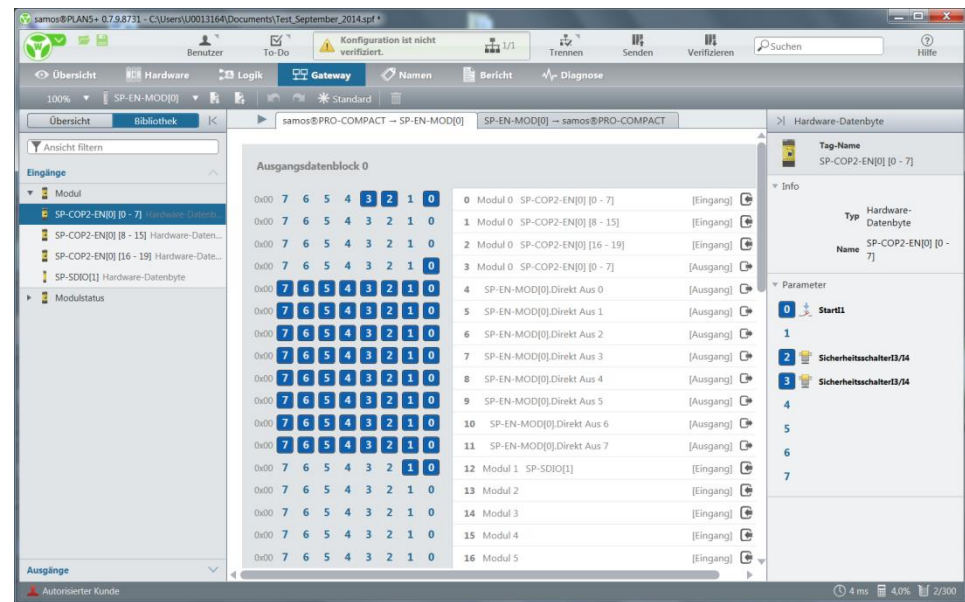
samos®PLAN5+ 0.7.9.8731 - C:\Users\U0013164\Documents\Test_September_2014.spf *

Benutzer
To-Do
Konfiguration ist nicht verifiziert.
1/1
Trennen
Senden
Verifizieren
Suchen
Hilfe

Übersicht
Hardware
Logik
Gateway
Namen
Bericht
Diagnose

100%
SP-EN-MOD[0]
Standard

Übersicht
Bibliothek
Ansicht filtern
Eingänge
Modul
SP-COP2-EN[0] [0 - 7] Hardware-Datenb...
SP-COP2-EN[0] [8 - 15] Hardware-Daten...
SP-COP2-EN[0] [16 - 19] Hardware-Date...
SP-SDIO[1] Hardware-Datenbyte
Modulstatus
Ausgänge

samos®PRO-COMPACT → SP-EN-MOD[0]
SP-EN-MOD[0] → samos®PRO-COMPACT

Ausgangsdatenblock 0

| | | | | | | | | | | |
|---|---|---|---|---|---|---|---|---|---|---|
| 0x00 | 7 6 5 4 3 2 1 0 | 0 | Modul 0 | SP-COP2-EN[0] [0 - 7] | [Eingang] |
| 0x00 | 7 6 5 4 3 2 1 0 | 1 | Modul 0 | SP-COP2-EN[0] [8 - 15] | [Eingang] |
| 0x00 | 7 6 5 4 3 2 1 0 | 2 | Modul 0 | SP-COP2-EN[0] [16 - 19] | [Eingang] |
| 0x00 | 7 6 5 4 3 2 1 0 | 3 | Modul 0 | SP-COP2-EN[0] [0 - 7] | [Ausgang] |
| 0x00 | 7 6 5 4 3 2 1 0 | 4 | | SP-EN-MOD[0].Direkt Aus 0 | [Ausgang] |
| 0x00 | 7 6 5 4 3 2 1 0 | 5 | | SP-EN-MOD[0].Direkt Aus 1 | [Ausgang] |
| 0x00 | 7 6 5 4 3 2 1 0 | 6 | | SP-EN-MOD[0].Direkt Aus 2 | [Ausgang] |
| 0x00 | 7 6 5 4 3 2 1 0 | 7 | | SP-EN-MOD[0].Direkt Aus 3 | [Ausgang] |
| 0x00 | 7 6 5 4 3 2 1 0 | 8 | | SP-EN-MOD[0].Direkt Aus 4 | [Ausgang] |
| 0x00 | 7 6 5 4 3 2 1 0 | 9 | | SP-EN-MOD[0].Direkt Aus 5 | [Ausgang] |
| 0x00 | 7 6 5 4 3 2 1 0 | 10 | | SP-EN-MOD[0].Direkt Aus 6 | [Ausgang] |
| 0x00 | 7 6 5 4 3 2 1 0 | 11 | | SP-EN-MOD[0].Direkt Aus 7 | [Ausgang] |
| 0x00 | 7 6 5 4 3 2 1 0 | 12 | Modul 1 | SP-SDIO[1] | [Eingang] |
| 0x00 | 7 6 5 4 3 2 1 0 | 13 | Modul 2 | | [Eingang] |
| 0x00 | 7 6 5 4 3 2 1 0 | 14 | Modul 3 | | [Eingang] |
| 0x00 | 7 6 5 4 3 2 1 0 | 15 | Modul 4 | | [Eingang] |
| 0x00 | 7 6 5 4 3 2 1 0 | 16 | Modul 5 | | [Eingang] |

Hardware-Datenbyte
Tag-Name
SP-COP2-EN[0] [0 - 7]
Info
Typ Hardware-Datenbyte
Name SP-COP2-EN[0] [0 - 7]
Parameter
0 StartI1
1
2 SicherheitsschalterI3/I4
3 SicherheitsschalterI3/I4
4
5
6
7

Autorisierter Kunde
4 ms
4,0%
2/300